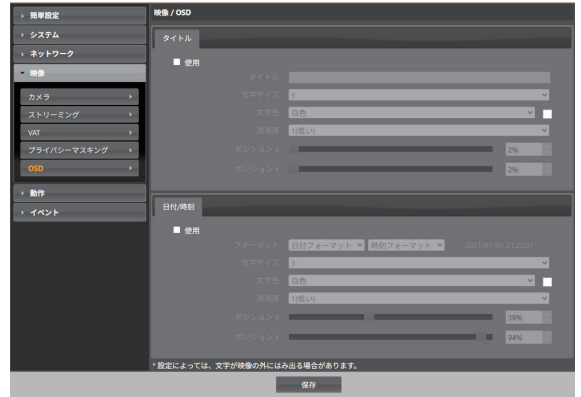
簡単設定
システム
ネットワーク
映像
カメラ
ストリーミング
VAT
プライバシーマスキング
OSD
動作
イベント

映像 / OSD

タイトル
使用
タイトル
文字サイズ 3
文字色 白色
透過度 1(低い)
ポジションX 2%
ポジションY 2%

日付/時刻
使用
フォーマット 日付フォーマット 時刻フォーマット 2021/01/01 21:22:07
文字サイズ 3
文字色 白色
透過度 1(低い)
ポジションX 39%
ポジションY 94%

* 設定によっては、文字が映像の外にはみ出る場合があります。

保存